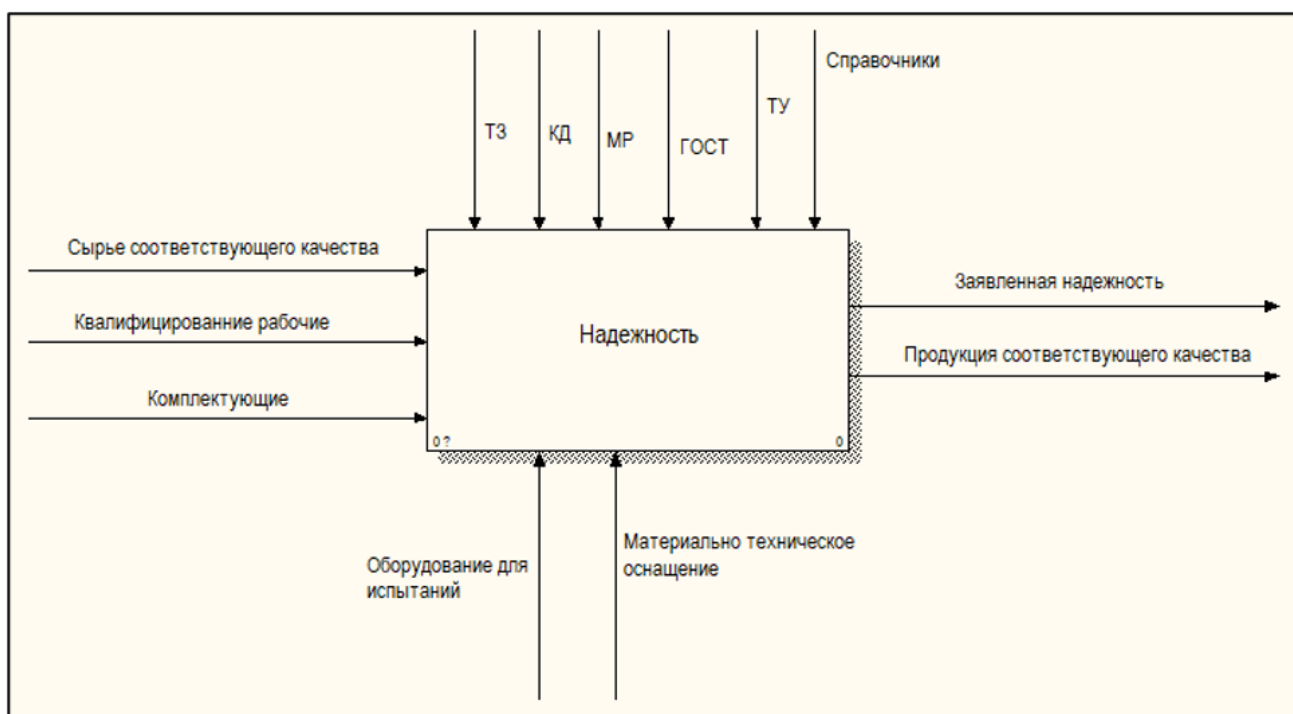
Справочники

ТЗ

КД

МР

ГОСТ

ТУ

Сырье соответствующего качества

Квалифицированние рабочие

Комплектующие

Надежность

0 ?

0

Заявленная надежность

Продукция соответствующего качества

Оборудование для испытаний

Материально техническое оснащение